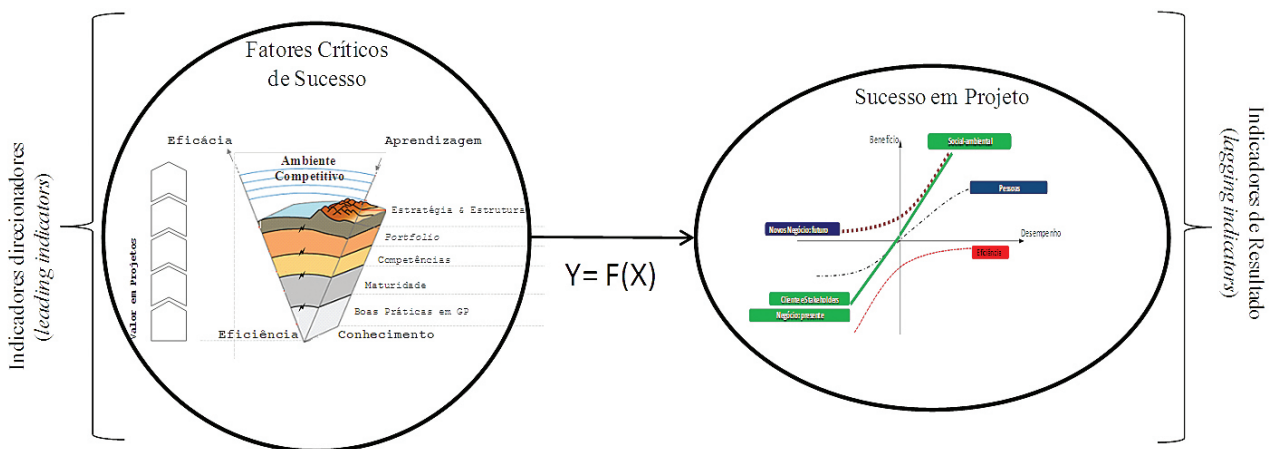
Indicadores direcionadores
(leading indicators)

Fatores Críticos de Sucesso

Eficácia

Aprendizagem

Ambiente Competitivo

Valor em Projetos

Estratégia & Estrutura

Portfolio

Competências

Maturidade

Boas Práticas em GP

Eficiência

Conhecimento

Y= F(X)

Sucesso em Projeto

Benefício

Social-ambiental

Pessoas

Novos Negócio: futuro

Desempenho

Eficiência

Cliente e Stakeholders

Negócio: presente

Indicadores de Resultado
(lagging indicators)